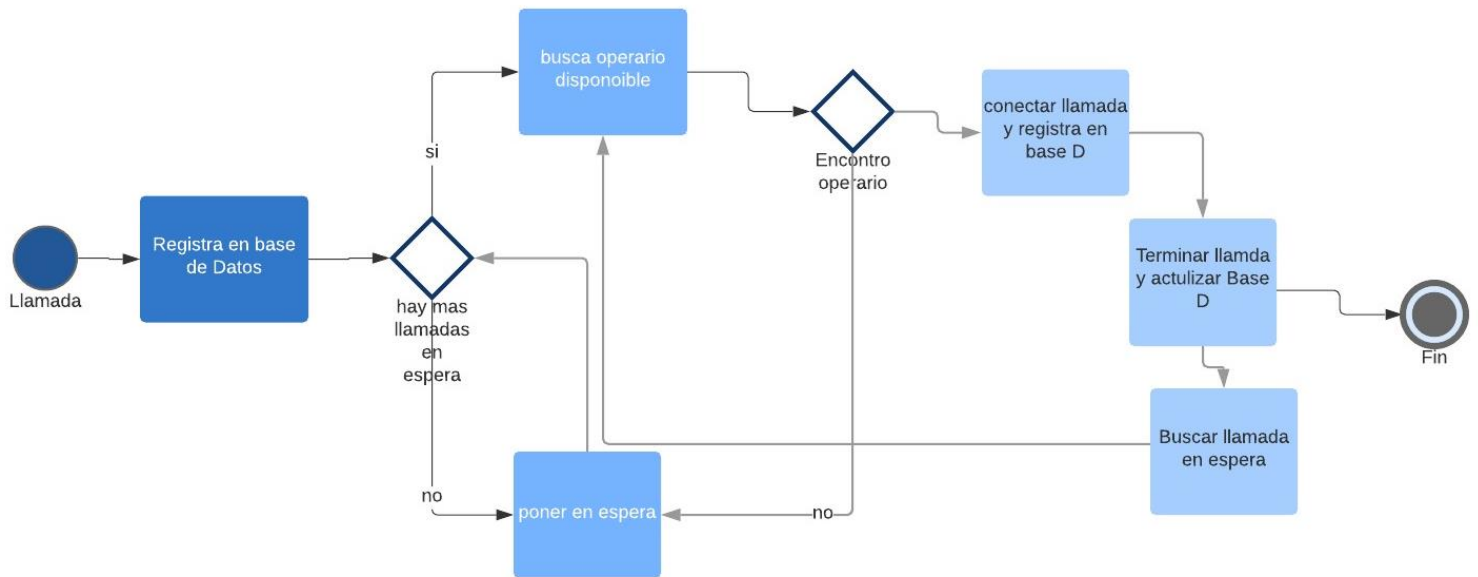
Llamada

Registra en base de Datos

hay mas llamadas en espera

si

no

busca operario disponoible

Encontro operario

no

poner en espera

conectar llamada y registra en base D

Terminar llamda y actulizar Base D

Fin

Buscar llamada en espera